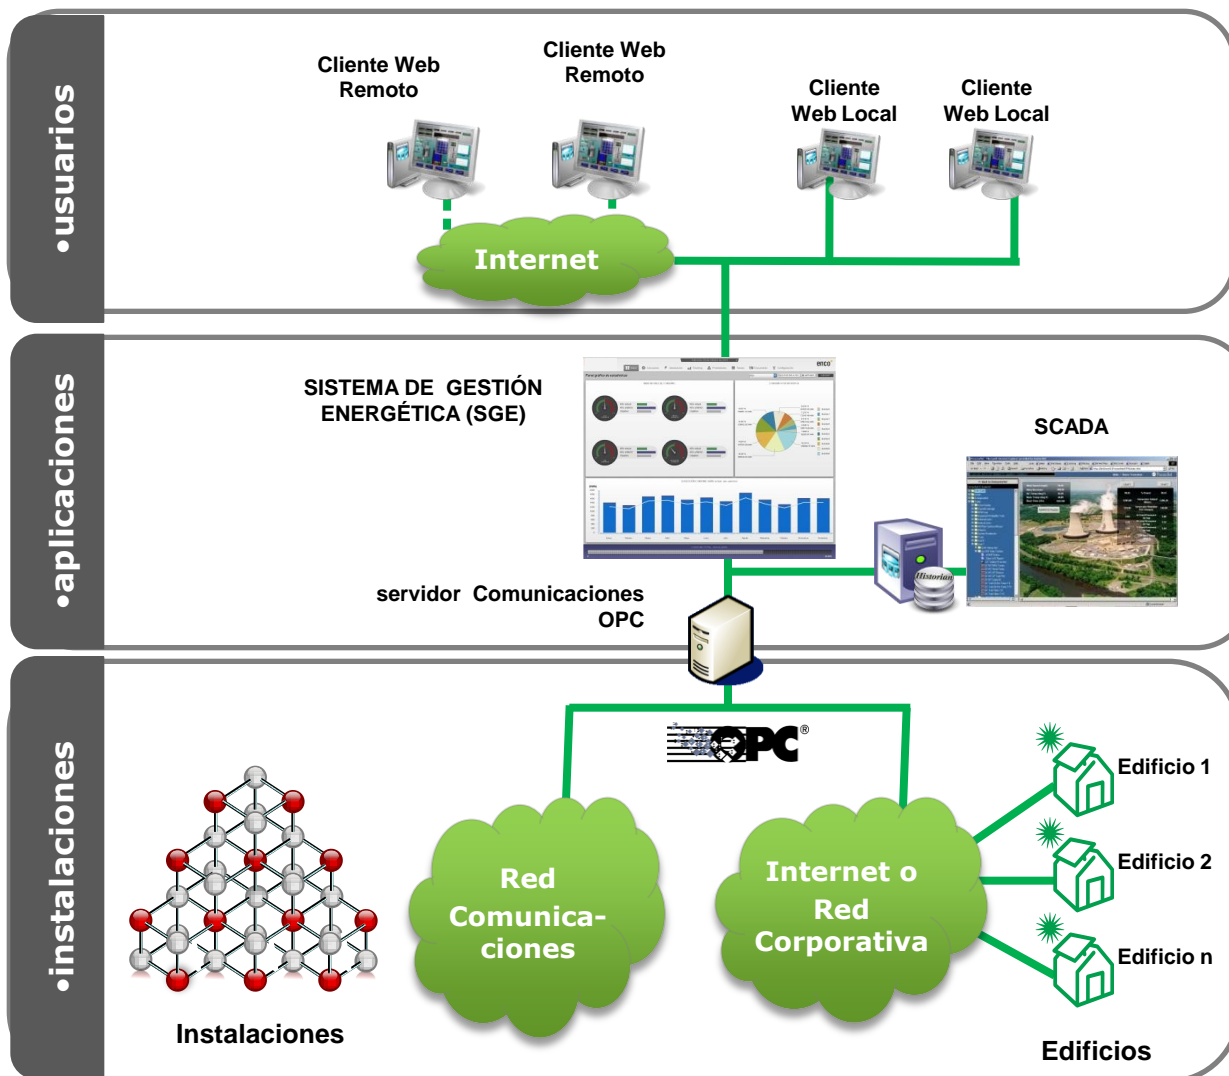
•usuarios

Cliente Web Remoto

Cliente Web Remoto

Cliente Web Local

Cliente Web Local

Internet

•aplicaciones

SISTEMA DE GESTIÓN ENERGÉTICA (SGE)

enco

SCADA

Historian

servidor Comunicaciones OPC

•instalaciones

OPC®

Instalaciones

Red Comunicaciones

Internet o Red Corporativa

Edificio 1

Edificio 2

Edificio n

Edificios